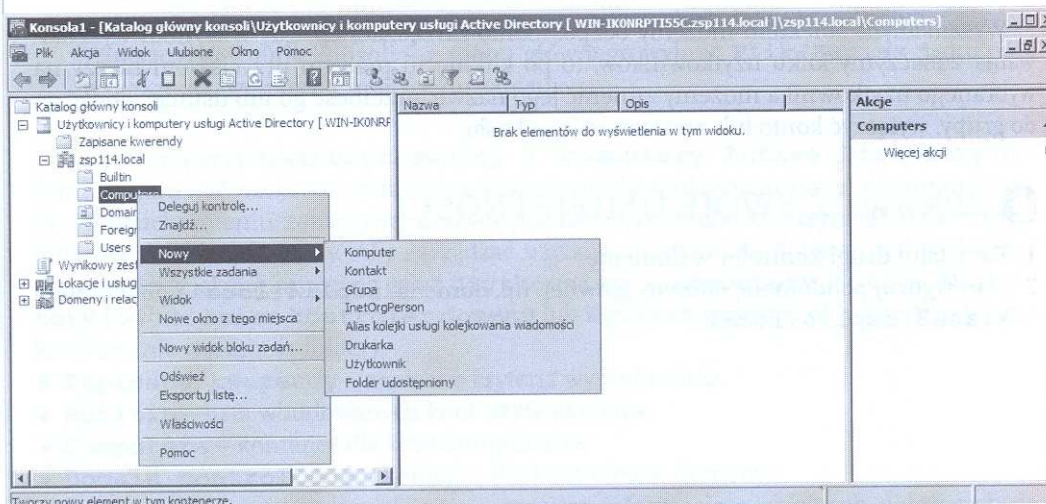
Konsola1 - [Katalog główny konsoli\Użytkownicy i komputery usługi Active Directory [ WIN-IK0NRPTI55C.zsp114.local ]\zsp114.local\Computers]

Plik Akcja Widok Ulubione Okno Pomoc

Katalog główny konsoli
Użytkownicy i komputery usługi Active Directory [ WIN-IK0NRF
Zapisane kwerendy
zsp114.local
Builtin
Computers
Domain
Foreign
Users
Wynikowy zest
Lokacje i usług
Domeny i relac

Nazwa | Typ | Opis

Brak elementów do wyświetlenia w tym widoku.

Akcje
Computers
Więcej akcji

Deleguj kontrolę...
Znajdź...
Nowy
Wszystkie zadania
Widok
Nowe okno z tego miejsca
Nowy widok bloku zadań...
Odśwież
Eksportuj listę...
Właściwości
Pomoc

Komputer
Kontakt
Grupa
InetOrgPerson
Alias kolejki usługi kolejkowania wiadomości
Drukarka
Użytkownik
Folder udostępniony

Tworzy nowy element w tym kontenerze.